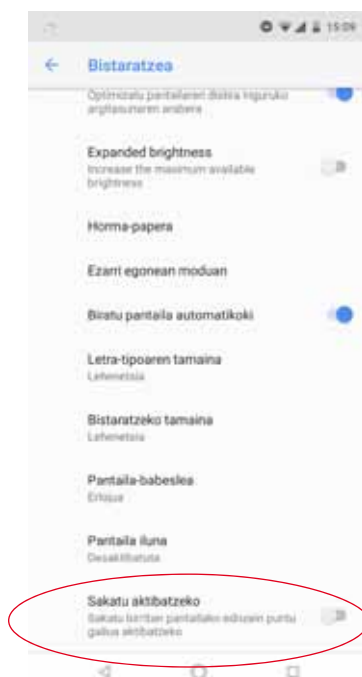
15:09

Bistaratzea

Optimizatu pantailaren distira inguruko argitasunaren arabera

Expanded brightness
Increase the maximum available brightness

Horma-papera

Ezarri egonean moduan

Biratu pantaila automatikoki

Letra-tipoaren tamaina
Lehenetsia

Bistaratzeko tamaina
Lehenetsia

Pantaila-babeslea
Erlojua

Pantaila iluna
Desaktibatuta

Sakatu aktibatzeko
Sakatu birritan pantailako edozein puntu gailua aktibatzeko